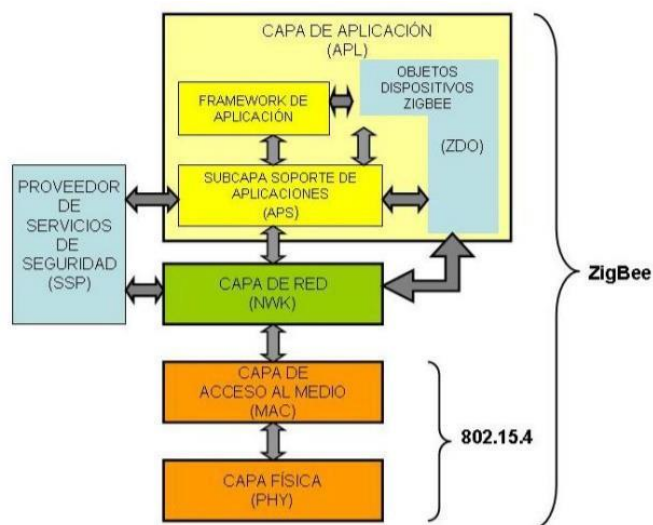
CAPA DE APLICACIÓN
(APL)

OBJETOS
DISPOSITIVOS
ZIGBEE

FRAMEWORK DE
APLICACIÓN

(ZDO)

PROVEEDOR
DE
SERVICIOS
DE
SEGURIDAD
(SSP)

SUBCAPA SOPORTE DE
APLICACIONES
(APS)

CAPA DE RED
(NWK)

ZigBee

CAPA DE
ACCESO AL MEDIO
(MAC)

802.15.4

CAPA FÍSICA
(PHY)